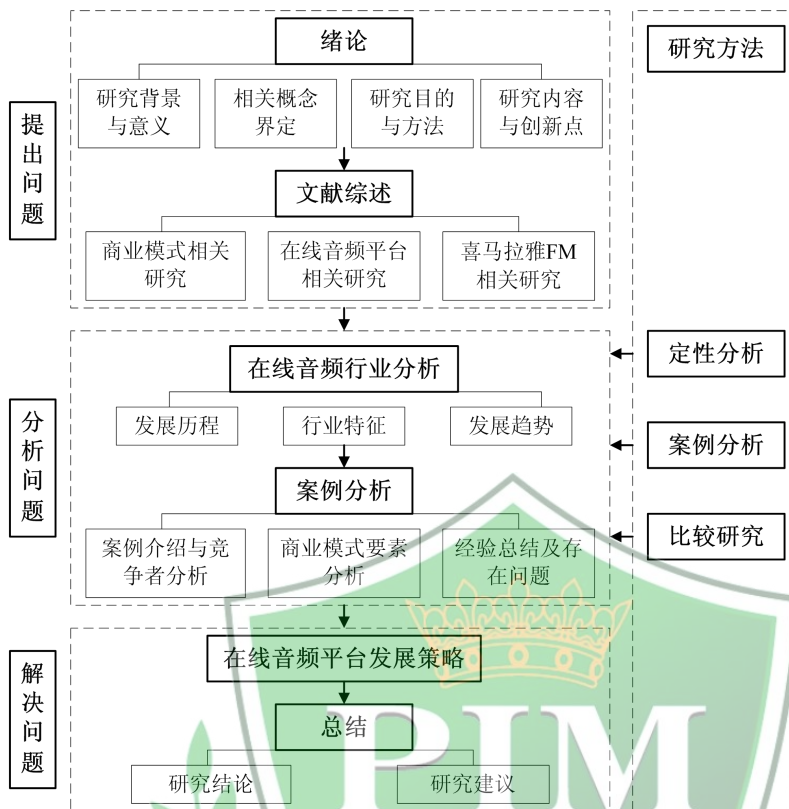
提出问题

绪论

研究背景与意义

相关概念界定

研究目的与方法

研究内容与创新点

文献综述

商业模式相关研究

在线音频平台相关研究

喜马拉雅FM相关研究

研究方法

分析问题

在线音频行业分析

发展历程

行业特征

发展趋势

案例分析

案例介绍与竞争者分析

商业模式要素分析

经验总结及存在问题

定性分析

案例分析

比较研究

解决问题

在线音频平台发展策略

总结

研究结论

研究建议

PIM